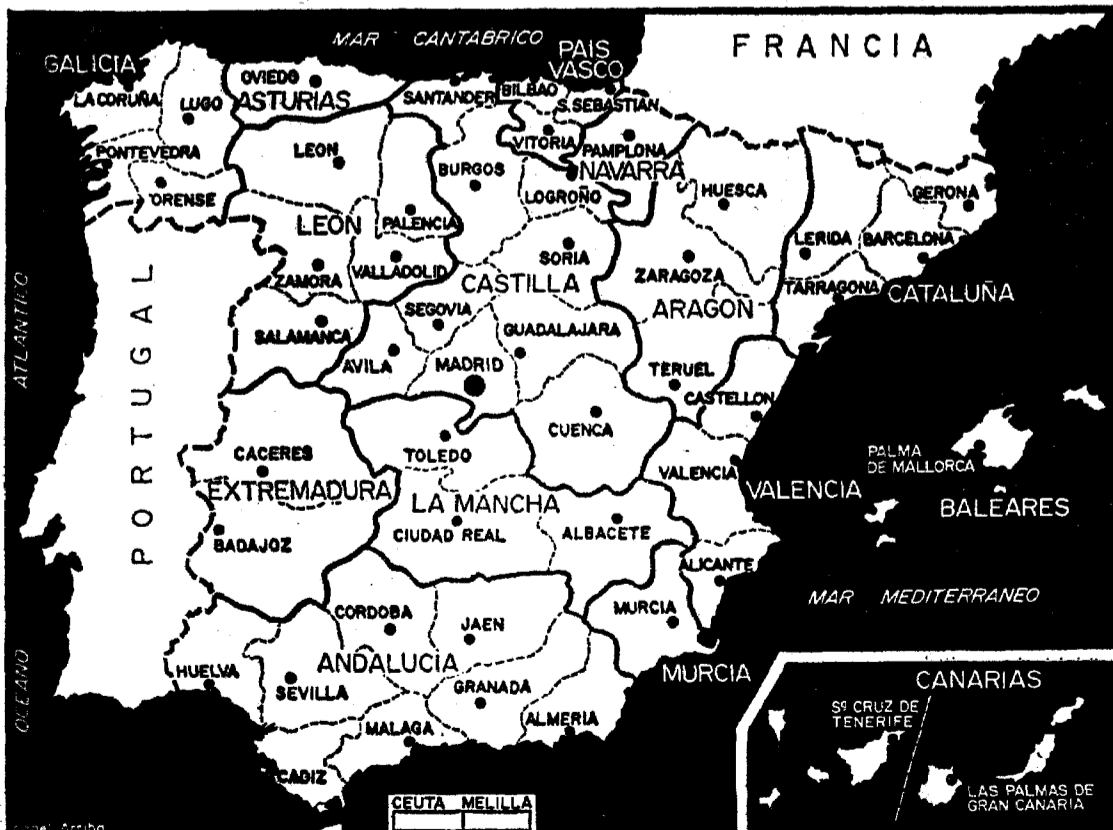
MAR CANTABRICO
PAIS VASCO
FRANCIA
GALICIA
LA CORUÑA
LUGO
OVIEDO
ASTURIAS
SANTANDER
BILBAO
S. SEBASTIAN
VITORIA
PAMPLONA
NAVARRA
PONTEVEDRA
LEON
BURGOS
ORENSE
PALENCIA
LOGROÑO
HUESCA
GERONA
LEON
LERIDA
BARCELONA
SORIA
ZAMORA
VALLADOLID
CASTILLA
ZARAGOZA
TARRAGONA
CATALUÑA
ATLANTICO
SEGOVIA
ARAGON
SALAMANCA
GUADALAJARA
AVILA
MADRID
TERUEL
CASTELLON
PORTUGAL
CUENCA
PALMA DE MALLORCA
CACERES
TOLEDO
VALENCIA
EXTREMADURA
VALENCIA
BALEARES
LA MANCHA
CIUDAD REAL
ALBACETE
BADAJOZ
ALICANTE
MAR MEDITERRANEO
CORDOBA
MURCIA
JAEN
OCEANO
ANDALUCIA
MURCIA
CANARIAS
HUELVA
SEVILLA
GRANADA
Sª CRUZ DE TENERIFE
ALMERIA
MALAGA
CADIZ
LAS PALMAS DE GRAN CANARIA
CEUTA
MELILLA
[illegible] Arribo